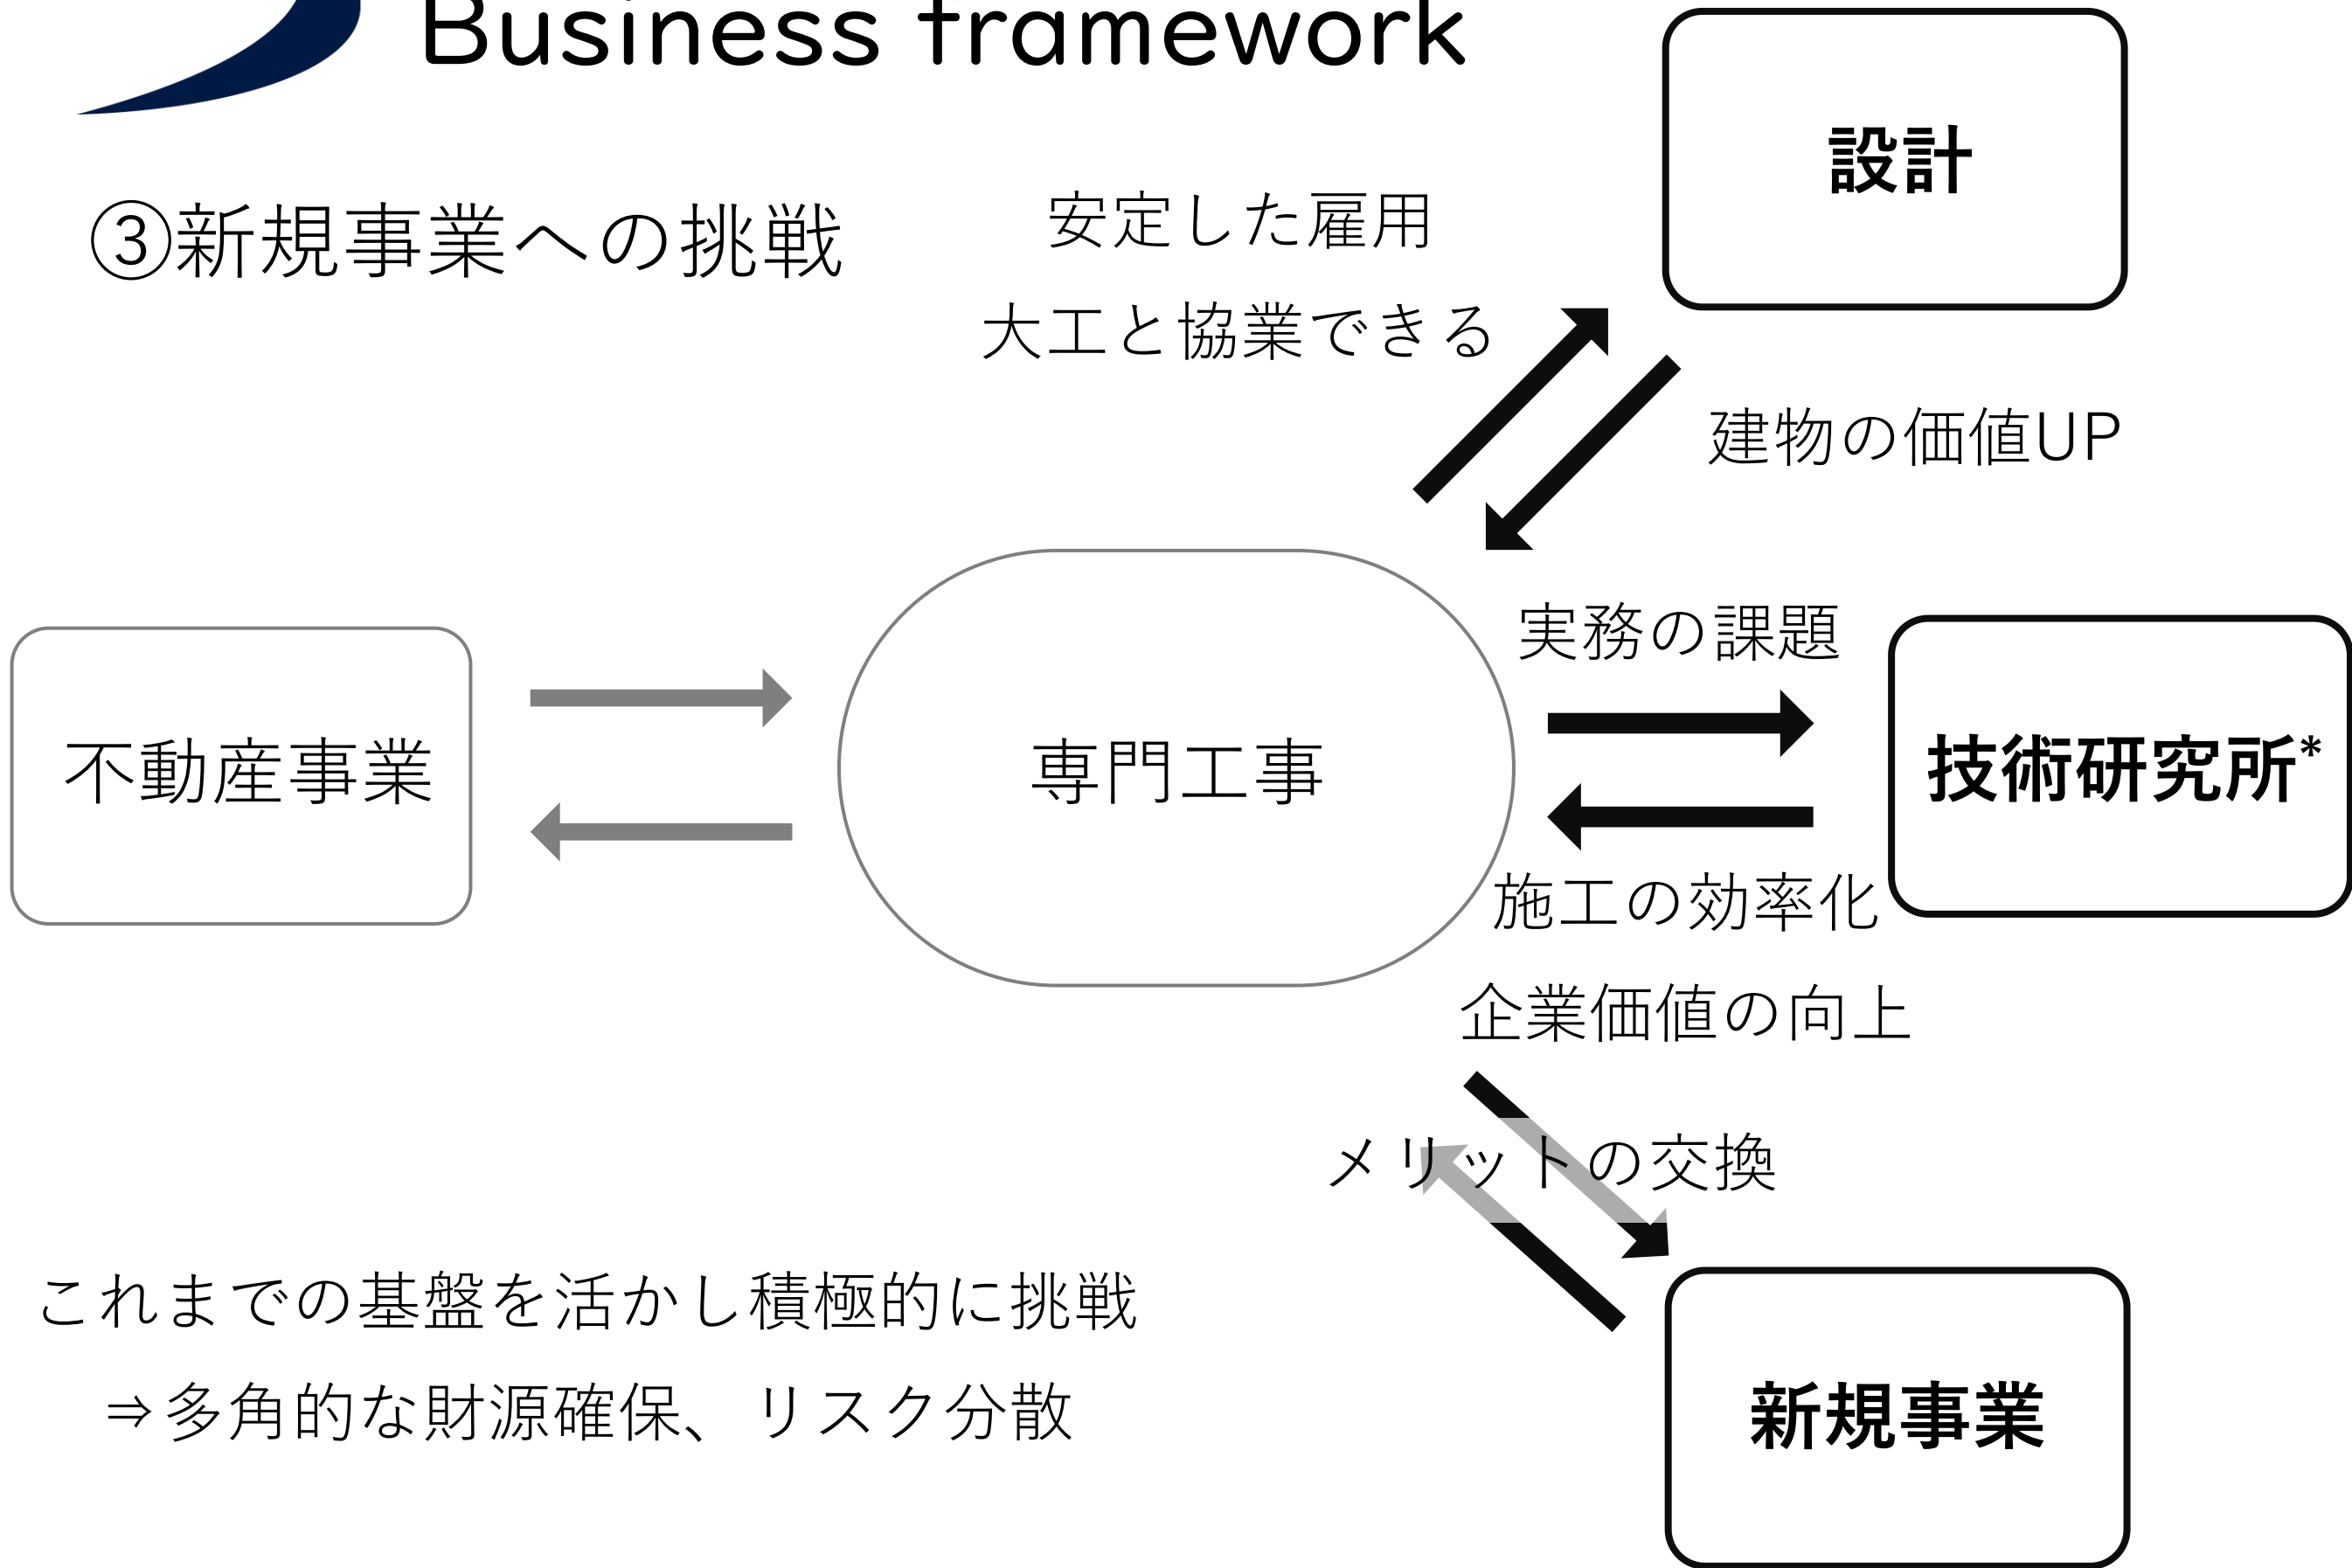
Business framework

③新規事業への挑戦

安定した雇用

大工と協業できる

設計

建物の価値UP

不動産事業

専門工事

実務の課題

技術研究所*

施工の効率化

企業価値の向上

メリットの交換

新規事業

これまでの基盤を活かし積極的に挑戦

⇒多角的な財源確保、リスク分散